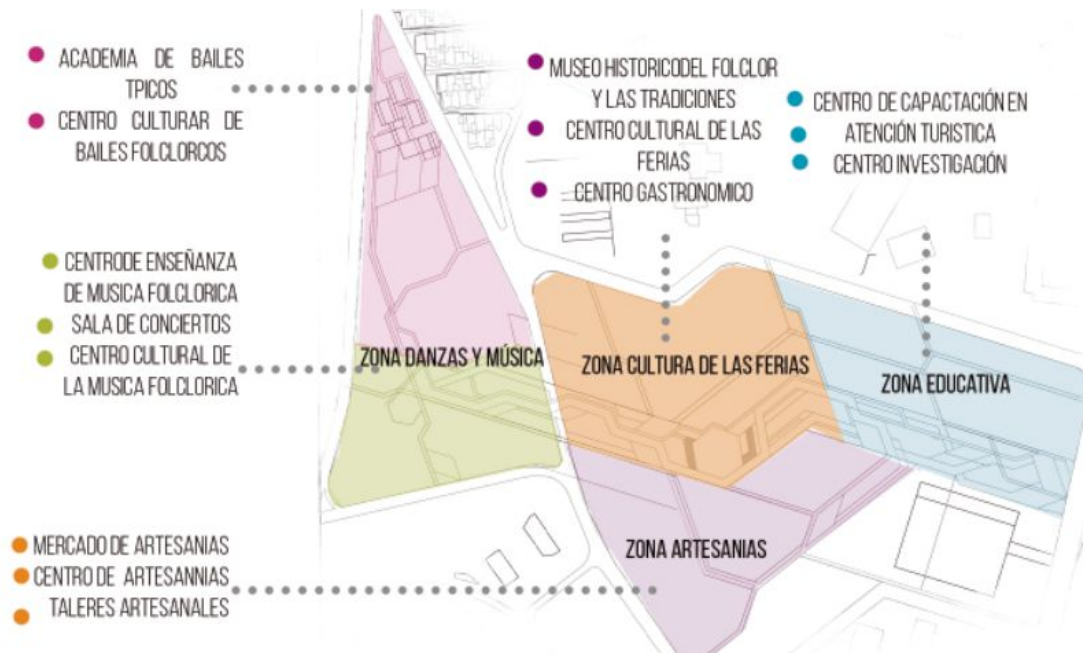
ACADEMIA DE BAILES TPICOS
CENTRO CULTURAR DE BAILES FOLCLORCOS

MUSEO HISTORICODEL FOLCLOR Y LAS TRADICIONES
CENTRO CULTURAL DE LAS FERIAS
CENTRO GASTRONOMICO

CENTRO DE CAPACTACIÓN EN ATENCIÓN TURISTICA
CENTRO INVESTIGACIÓN

CENTRODE ENSEÑANZA DE MUSICA FOLCLORICA
SALA DE CONCIERTOS
CENTRO CULTURAL DE LA MUSICA FOLCLORICA

ZONA DANZAS Y MÚSICA
ZONA CULTURA DE LAS FERIAS
ZONA EDUCATIVA
ZONA ARTESANIAS

MERCADO DE ARTESANIAS
CENTRO DE ARTESANNIAS
TALERES ARTESANALES